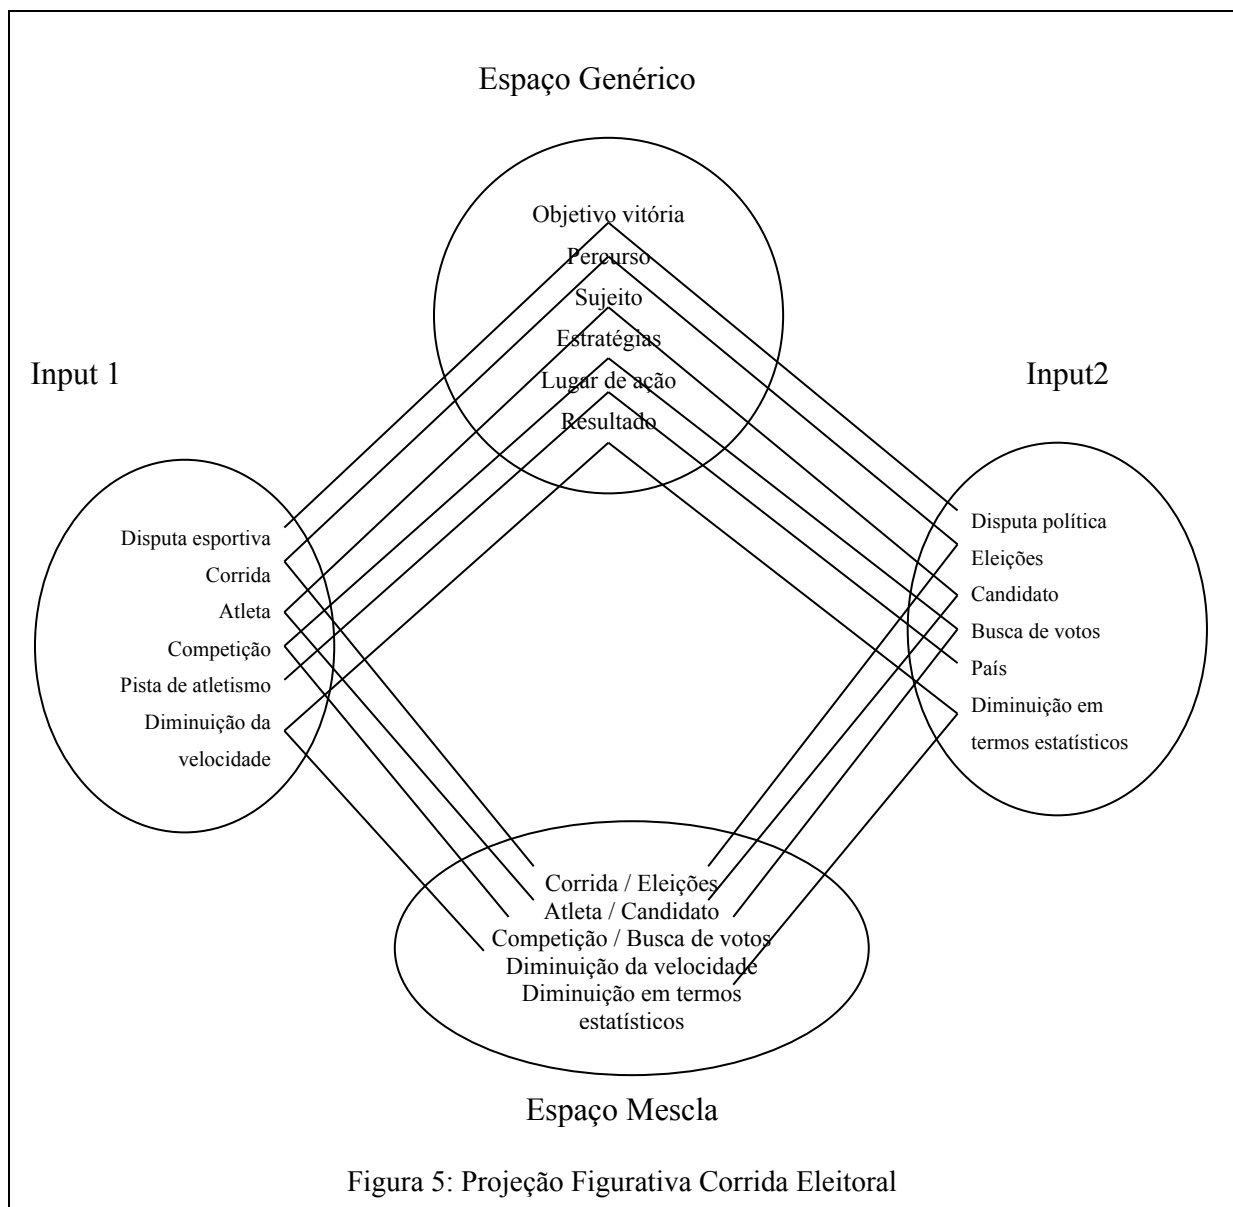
Espaço Genérico

Objetivo vitória
Percurso
Sujeito
Estratégias
Lugar de ação
Resultado

Input 1

Disputa esportiva
Corrida
Atleta
Competição
Pista de atletismo
Diminuição da velocidade

Input2

Disputa política
Eleições
Candidato
Busca de votos
País
Diminuição em termos estatísticos

Corrida / Eleições
Atleta / Candidato
Competição / Busca de votos
Diminuição da velocidade
Diminuição em termos estatísticos

Espaço Mescla

Figura 5: Projeção Figurativa Corrida Eleitoral